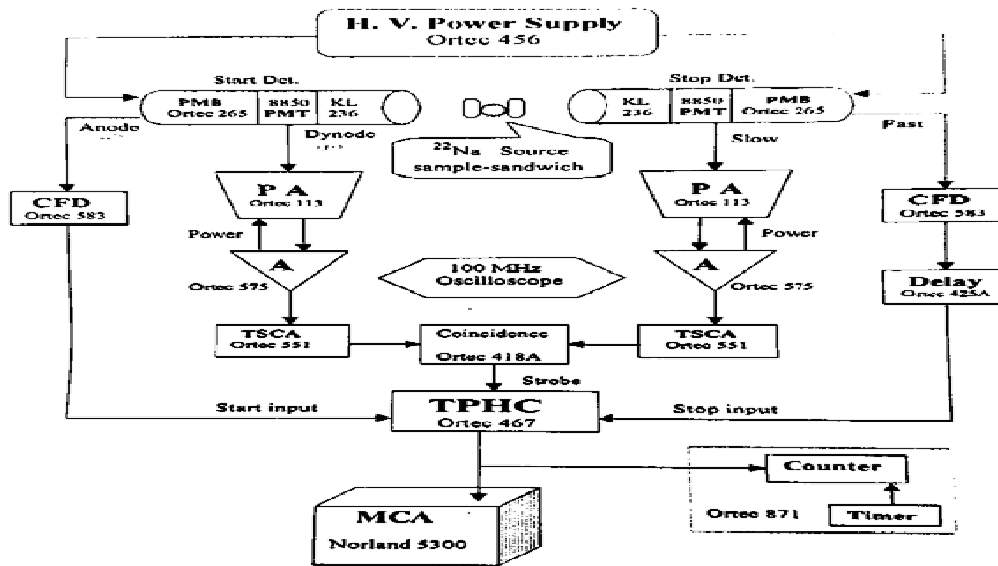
H. V. Power Supply
Ortec 456

Start Det.
PMB Ortec 265
8850 PMT
KL 236
Anode
Dynode

Stop Det.
KL 236
8850 PMT
PMB Ortec 265
Slow
Fast

$^{22}$Na Source
sample-sandwich

CFD
Ortec 583

P A
Ortec 113
Power
A
Ortec 575

P A
Ortec 113
Power
A
Ortec 575

CFD
Ortec 583

Delay
Ortec 425A

100 MHz
Oscilloscope

TSCA
Ortec 551

Coincidence
Ortec 418A

TSCA
Ortec 551

Strobe
Start input
TPHC
Ortec 467
Stop input

Counter
Ortec 871
Timer

MCA
Norland 5300